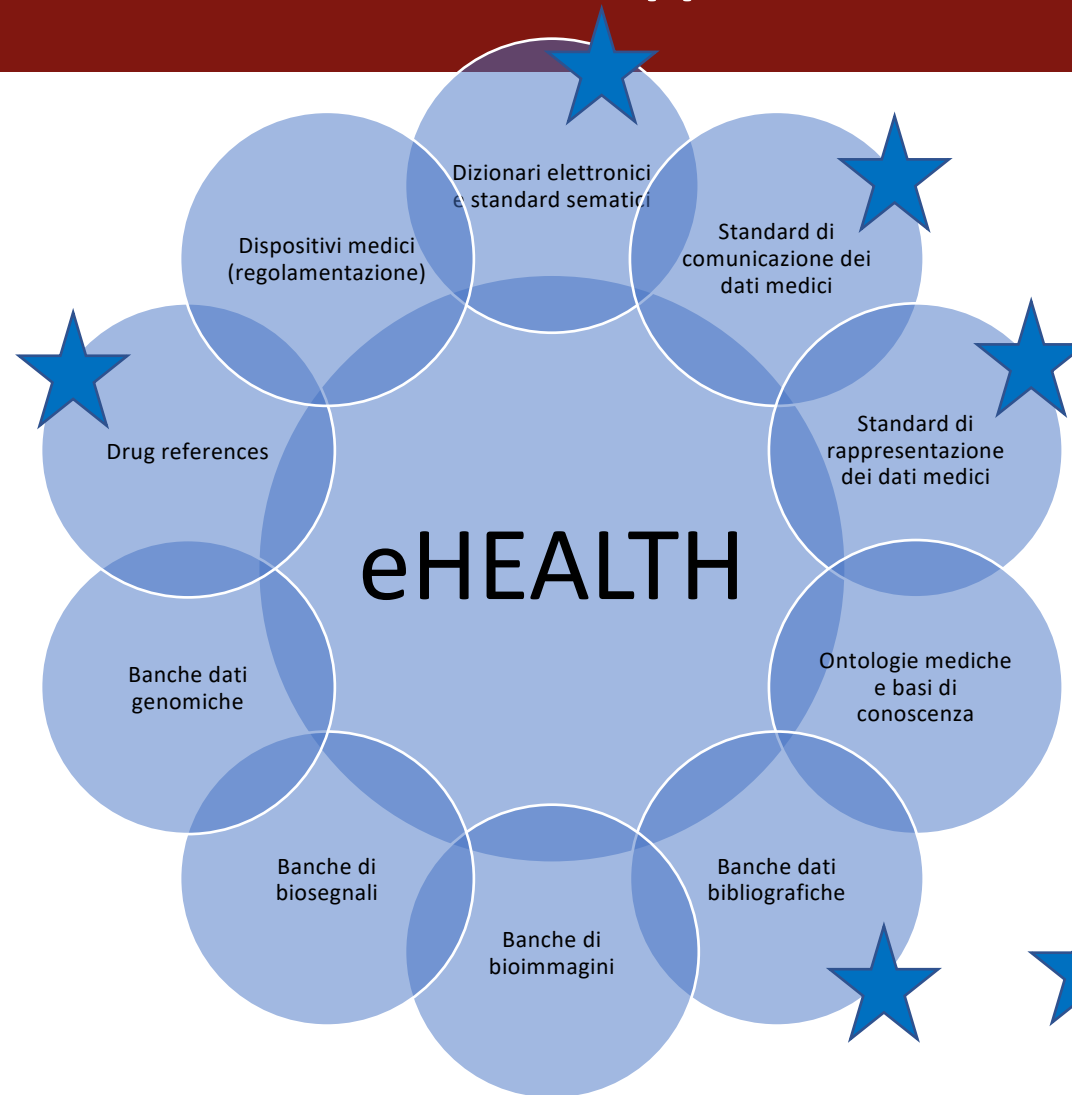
Dizionari elettronici e standard sematici

Standard di comunicazione dei dati medici

Dispositivi medici (regolamentazione)

Standard di rappresentazione dei dati medici

Drug references

eHEALTH

Ontologie mediche e basi di conoscenza

Banche dati genomiche

Banche dati bibliografiche

Banche di biosegnali

Banche di bioimmagini